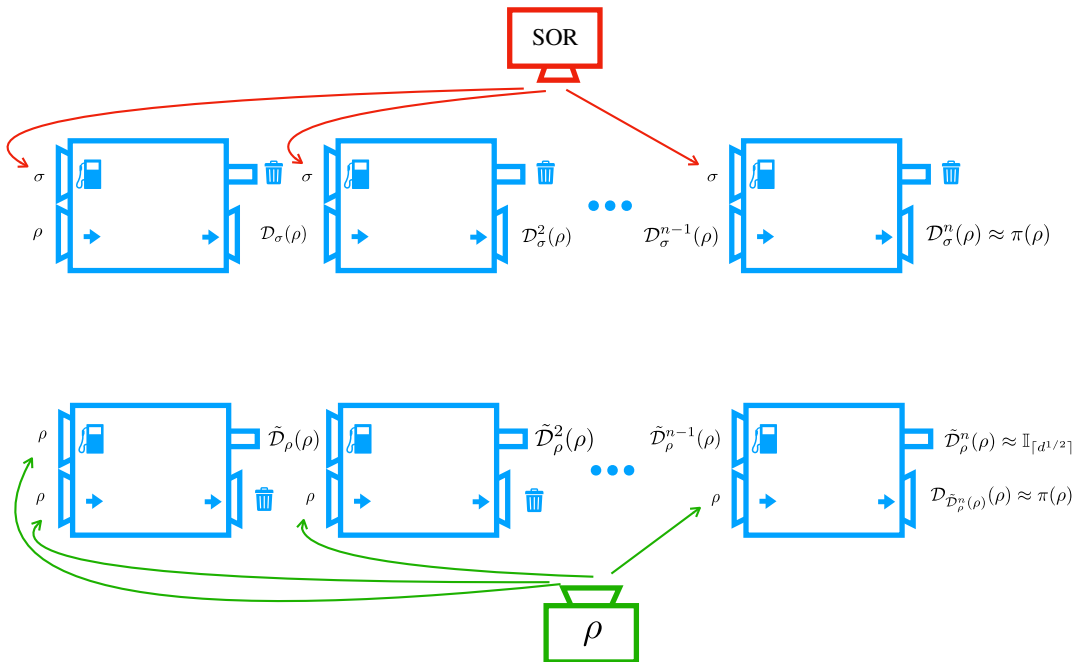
SOR

$\sigma$

$\rho$

$\mathcal{D}_\sigma(\rho)$

$\sigma$

$\mathcal{D}^2_\sigma(\rho)$

$\sigma$

$\mathcal{D}^{n-1}_\sigma(\rho)$

$\mathcal{D}^n_\sigma(\rho) \approx \pi(\rho)$

$\rho$

$\rho$

$\tilde{\mathcal{D}}_\rho(\rho)$

$\rho$

$\tilde{\mathcal{D}}^2_\rho(\rho)$

$\tilde{\mathcal{D}}^{n-1}_\rho(\rho)$

$\rho$

$\tilde{\mathcal{D}}^n_\rho(\rho) \approx \mathbb{I}_{\lceil d^{1/2} \rceil}$

$\mathcal{D}_{\tilde{\mathcal{D}}^n_\rho(\rho)}(\rho) \approx \pi(\rho)$

$\rho$